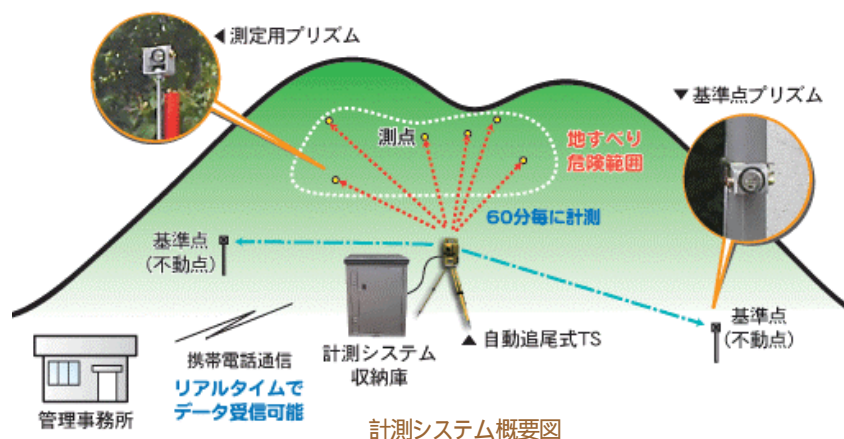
◀測定用プリズム

▼基準点プリズム

測点

地すべり
危険範囲

60分毎に計測

基準点
(不動点)

基準点
(不動点)

計測システム
収納庫

▲自動追尾式TS

携帯電話通信

リアルタイムで
データ受信可能

管理事務所

計測システム概要図